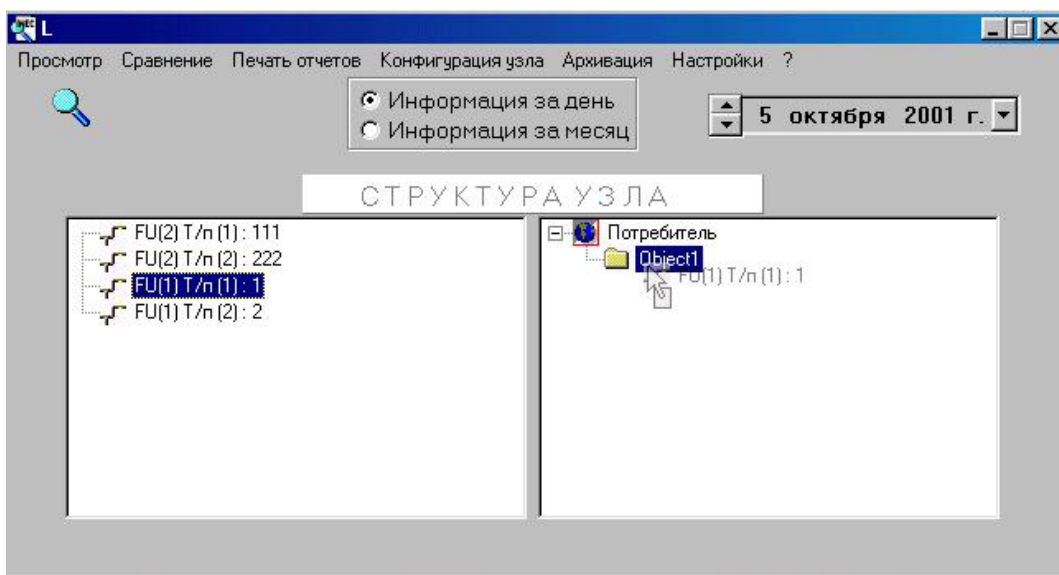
L

Просмотр Сравнение Печать отчетов Конфигурация узла Архивация Настройки ?

Информация за день
Информация за месяц

5 октября 2001 г.

СТРУКТУРА УЗЛА

FU(2) Т/п (1) : 111
FU(2) Т/п (2) : 222
FU(1) Т/п (1) : 1
FU(1) Т/п (2) : 2

Потребитель
Object1
FU(1) Т/п (1) : 1